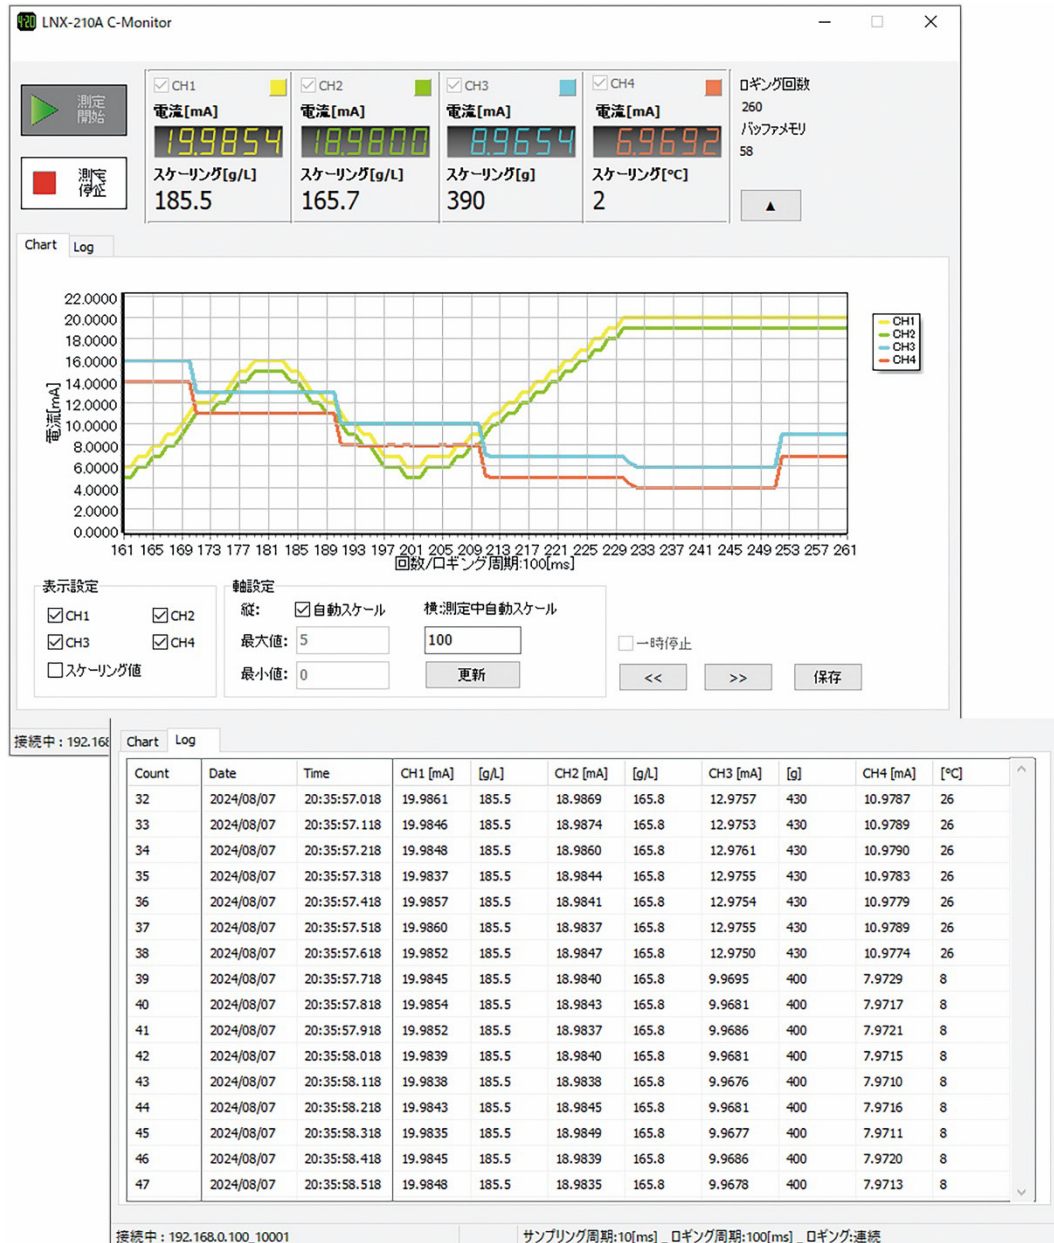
LNX-210A C-Monitor

測定開始

測定停止

CH1
電流[mA]
19.9854
スケーリング[g/L]
185.5

CH2
電流[mA]
18.9800
スケーリング[g/L]
165.7

CH3
電流[mA]
8.9654
スケーリング[g]
390

CH4
電流[mA]
6.9692
スケーリング[°C]
2

ロギング回数
260
バッファメモリ
58

Chart Log

22.0000
20.0000
18.0000
16.0000
14.0000
12.0000
10.0000
8.0000
6.0000
4.0000
2.0000
0.0000
電流[mA]
161 165 169 173 177 181 185 189 193 197 201 205 209 213 217 221 225 229 233 237 241 245 249 253 257 261
回数/ロギング周期:100[ms]

CH1
CH2
CH3
CH4

表示設定
CH1 CH2
CH3 CH4
スケーリング値

軸設定
縦: 自動スケール
最大値: 5
最小値: 0
横:測定中自動スケール
100
更新

一時停止
<< >> 保存

接続中：192.168

Chart Log

| Count | Date | Time | CH1 [mA] | [g/L] | CH2 [mA] | [g/L] | CH3 [mA] | [g] | CH4 [mA] | [°C] |
|---|---|---|---|---|---|---|---|---|---|---|
| 32 | 2024/08/07 | 20:35:57.018 | 19.9861 | 185.5 | 18.9869 | 165.8 | 12.9757 | 430 | 10.9787 | 26 |
| 33 | 2024/08/07 | 20:35:57.118 | 19.9846 | 185.5 | 18.9874 | 165.8 | 12.9753 | 430 | 10.9789 | 26 |
| 34 | 2024/08/07 | 20:35:57.218 | 19.9848 | 185.5 | 18.9860 | 165.8 | 12.9761 | 430 | 10.9790 | 26 |
| 35 | 2024/08/07 | 20:35:57.318 | 19.9837 | 185.5 | 18.9844 | 165.8 | 12.9755 | 430 | 10.9783 | 26 |
| 36 | 2024/08/07 | 20:35:57.418 | 19.9857 | 185.5 | 18.9841 | 165.8 | 12.9754 | 430 | 10.9779 | 26 |
| 37 | 2024/08/07 | 20:35:57.518 | 19.9860 | 185.5 | 18.9837 | 165.8 | 12.9755 | 430 | 10.9789 | 26 |
| 38 | 2024/08/07 | 20:35:57.618 | 19.9852 | 185.5 | 18.9847 | 165.8 | 12.9750 | 430 | 10.9774 | 26 |
| 39 | 2024/08/07 | 20:35:57.718 | 19.9845 | 185.5 | 18.9840 | 165.8 | 9.9695 | 400 | 7.9729 | 8 |
| 40 | 2024/08/07 | 20:35:57.818 | 19.9854 | 185.5 | 18.9843 | 165.8 | 9.9681 | 400 | 7.9717 | 8 |
| 41 | 2024/08/07 | 20:35:57.918 | 19.9852 | 185.5 | 18.9837 | 165.8 | 9.9686 | 400 | 7.9721 | 8 |
| 42 | 2024/08/07 | 20:35:58.018 | 19.9839 | 185.5 | 18.9840 | 165.8 | 9.9681 | 400 | 7.9715 | 8 |
| 43 | 2024/08/07 | 20:35:58.118 | 19.9838 | 185.5 | 18.9838 | 165.8 | 9.9676 | 400 | 7.9710 | 8 |
| 44 | 2024/08/07 | 20:35:58.218 | 19.9843 | 185.5 | 18.9845 | 165.8 | 9.9681 | 400 | 7.9716 | 8 |
| 45 | 2024/08/07 | 20:35:58.318 | 19.9835 | 185.5 | 18.9849 | 165.8 | 9.9677 | 400 | 7.9711 | 8 |
| 46 | 2024/08/07 | 20:35:58.418 | 19.9845 | 185.5 | 18.9839 | 165.8 | 9.9686 | 400 | 7.9720 | 8 |
| 47 | 2024/08/07 | 20:35:58.518 | 19.9848 | 185.5 | 18.9835 | 165.8 | 9.9678 | 400 | 7.9713 | 8 |

接続中：192.168.0.100_10001
サンプリング周期:10[ms]_ロギング周期:100[ms]_ロギング:連続